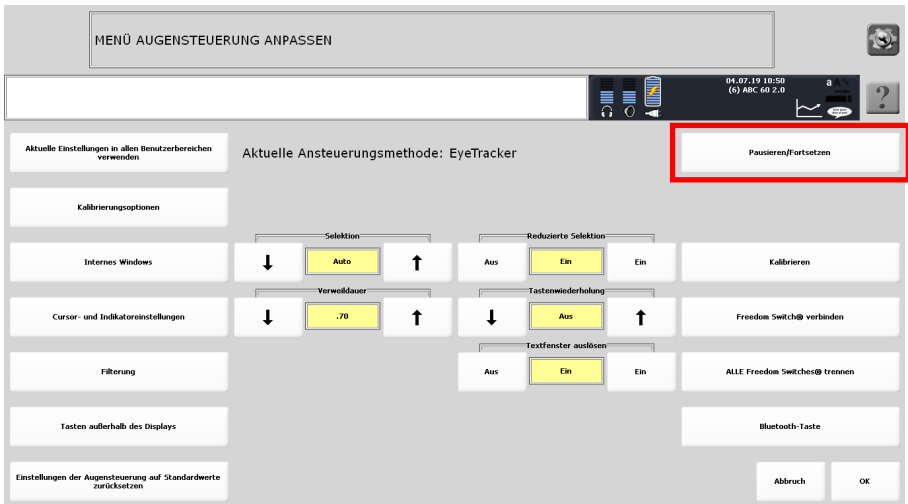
MENÜ AUGENSTEUERUNG ANPASSEN

04.07.19 10:50
(6) ABC 60 2.0

a

?

Aktuelle Einstellungen in allen Benutzerbereichen verwenden

Aktuelle Ansteuerungsmethode: EyeTracker

Pausieren/Fortsetzen

Kalibrierungsoptionen

Selektion

Reduzierte Selektion

Internes Windows

↓ Auto ↑

Aus Ein Ein

Kalibrieren

Verweildauer

Tastenwiederholung

Cursor- und Indikatoreinstellungen

↓ .70 ↑

↓ Aus ↑

Freedom Switch® verbinden

Textfenster auslösen

Filterung

Aus Ein Ein

ALLE Freedom Switches® trennen

Tasten außerhalb des Displays

Bluetooth-Taste

Einstellungen der Augensteuerung auf Standardwerte zurücksetzen

Abbruch

OK